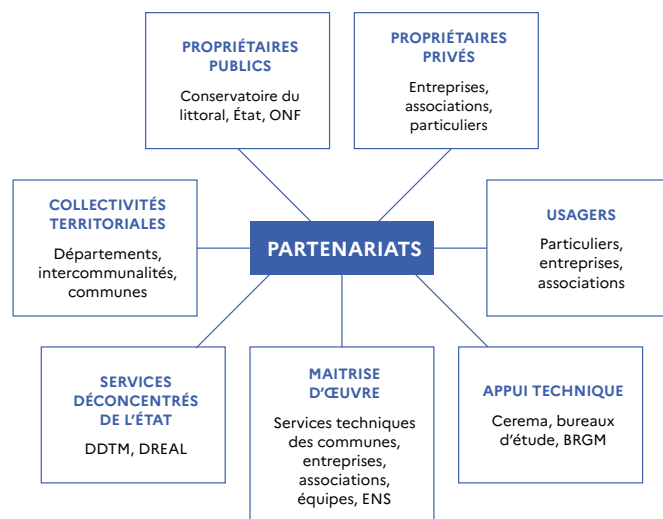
PROPRIÉTAIRES PUBLICS

Conservatoire du littoral, État, ONF

PROPRIÉTAIRES PRIVÉS

Entreprises, associations, particuliers

COLLECTIVITÉS TERRITORIALES

Départements, intercommunalités, communes

PARTENARIATS

USAGERS

Particuliers, entreprises, associations

SERVICES DÉCONCENTRÉS DE L'ÉTAT

DDTM, DREAL

MAITRISE D'ŒUVRE

Services techniques des communes, entreprises, associations, équipes, ENS

APPUI TECHNIQUE

Cerema, bureaux d'étude, BRGM